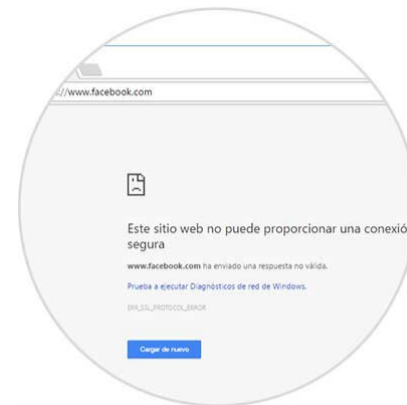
//www.facebook.com

Este sitio web no puede proporcionar una conexió segura

www.facebook.com ha enviado una respuesta no válida.

Prueba a ejecutar Diagnósticos de red de Windows.

ERR_SSL_PROTOCOL_ERROR

Cargar de nuevo